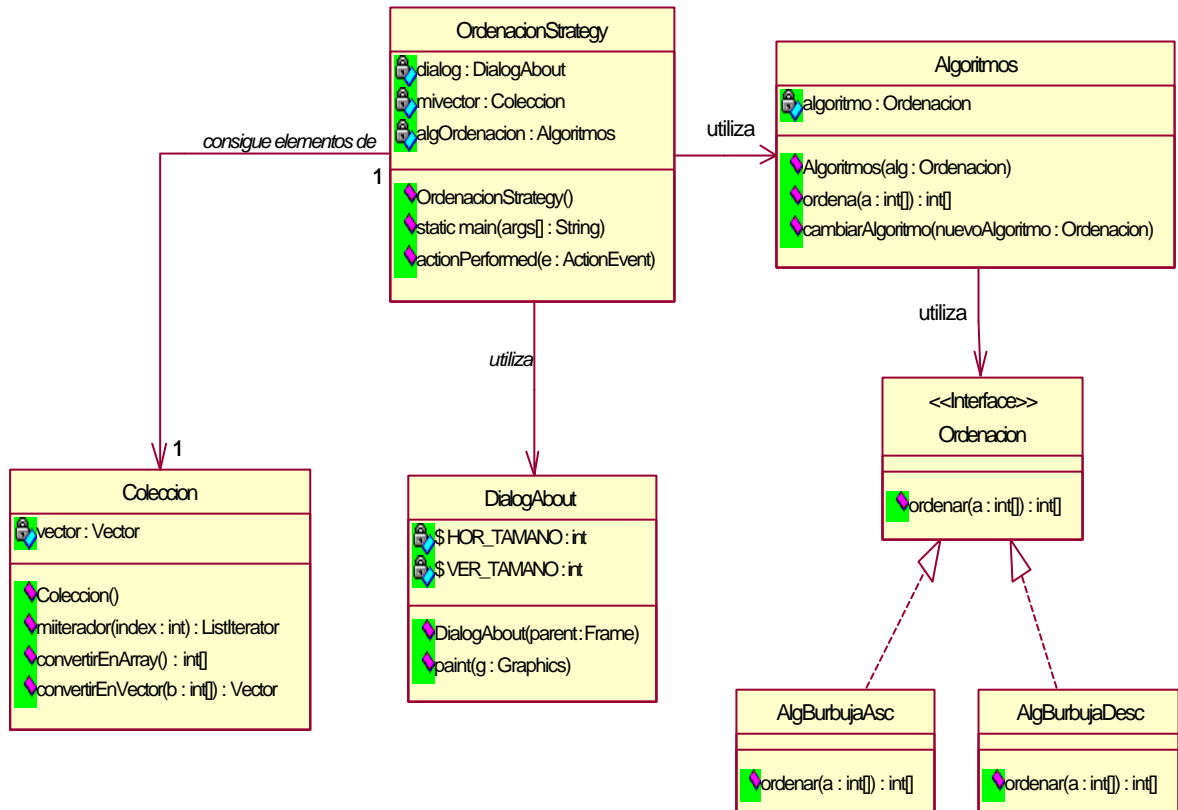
OrdenacionStrategy
dialog : DialogAbout
mivector : Coleccion
algOrdenacion : Algoritmos
OrdenacionStrategy()
static main(args[] : String)
actionPerformed(e : ActionEvent)

consigue elementos de
1

utiliza

Algoritmos
algoritmo : Ordenacion
Algoritmos(alg : Ordenacion)
ordena(a : int[]) : int[]
cambiarAlgoritmo(nuevoAlgoritmo : Ordenacion)

utiliza

utiliza

1

Coleccion
vector : Vector
Coleccion()
miiterador(index : int) : ListIterator
convertirEnArray() : int[]
convertirEnVector(b : int[]) : Vector

DialogAbout
$ HOR_TAMANO : int
$ VER_TAMANO : int
DialogAbout(parent : Frame)
paint(g : Graphics)

<<Interface>>
Ordenacion
ordenar(a : int[]) : int[]

AlgBurbujaAsc
ordenar(a : int[]) : int[]

AlgBurbujaDesc
ordenar(a : int[]) : int[]